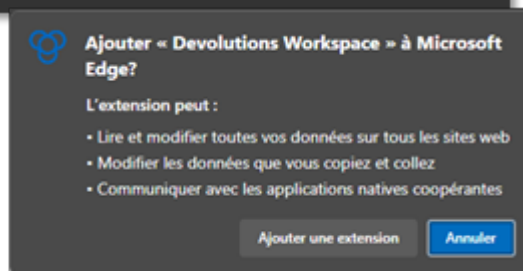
Ajouter « Devolutions Workspace » à Microsoft Edge?

L'extension peut :

• Lire et modifier toutes vos données sur tous les sites web
• Modifier les données que vous copiez et collez
• Communiquer avec les applications natives coopérantes

Ajouter une extension

Annuler